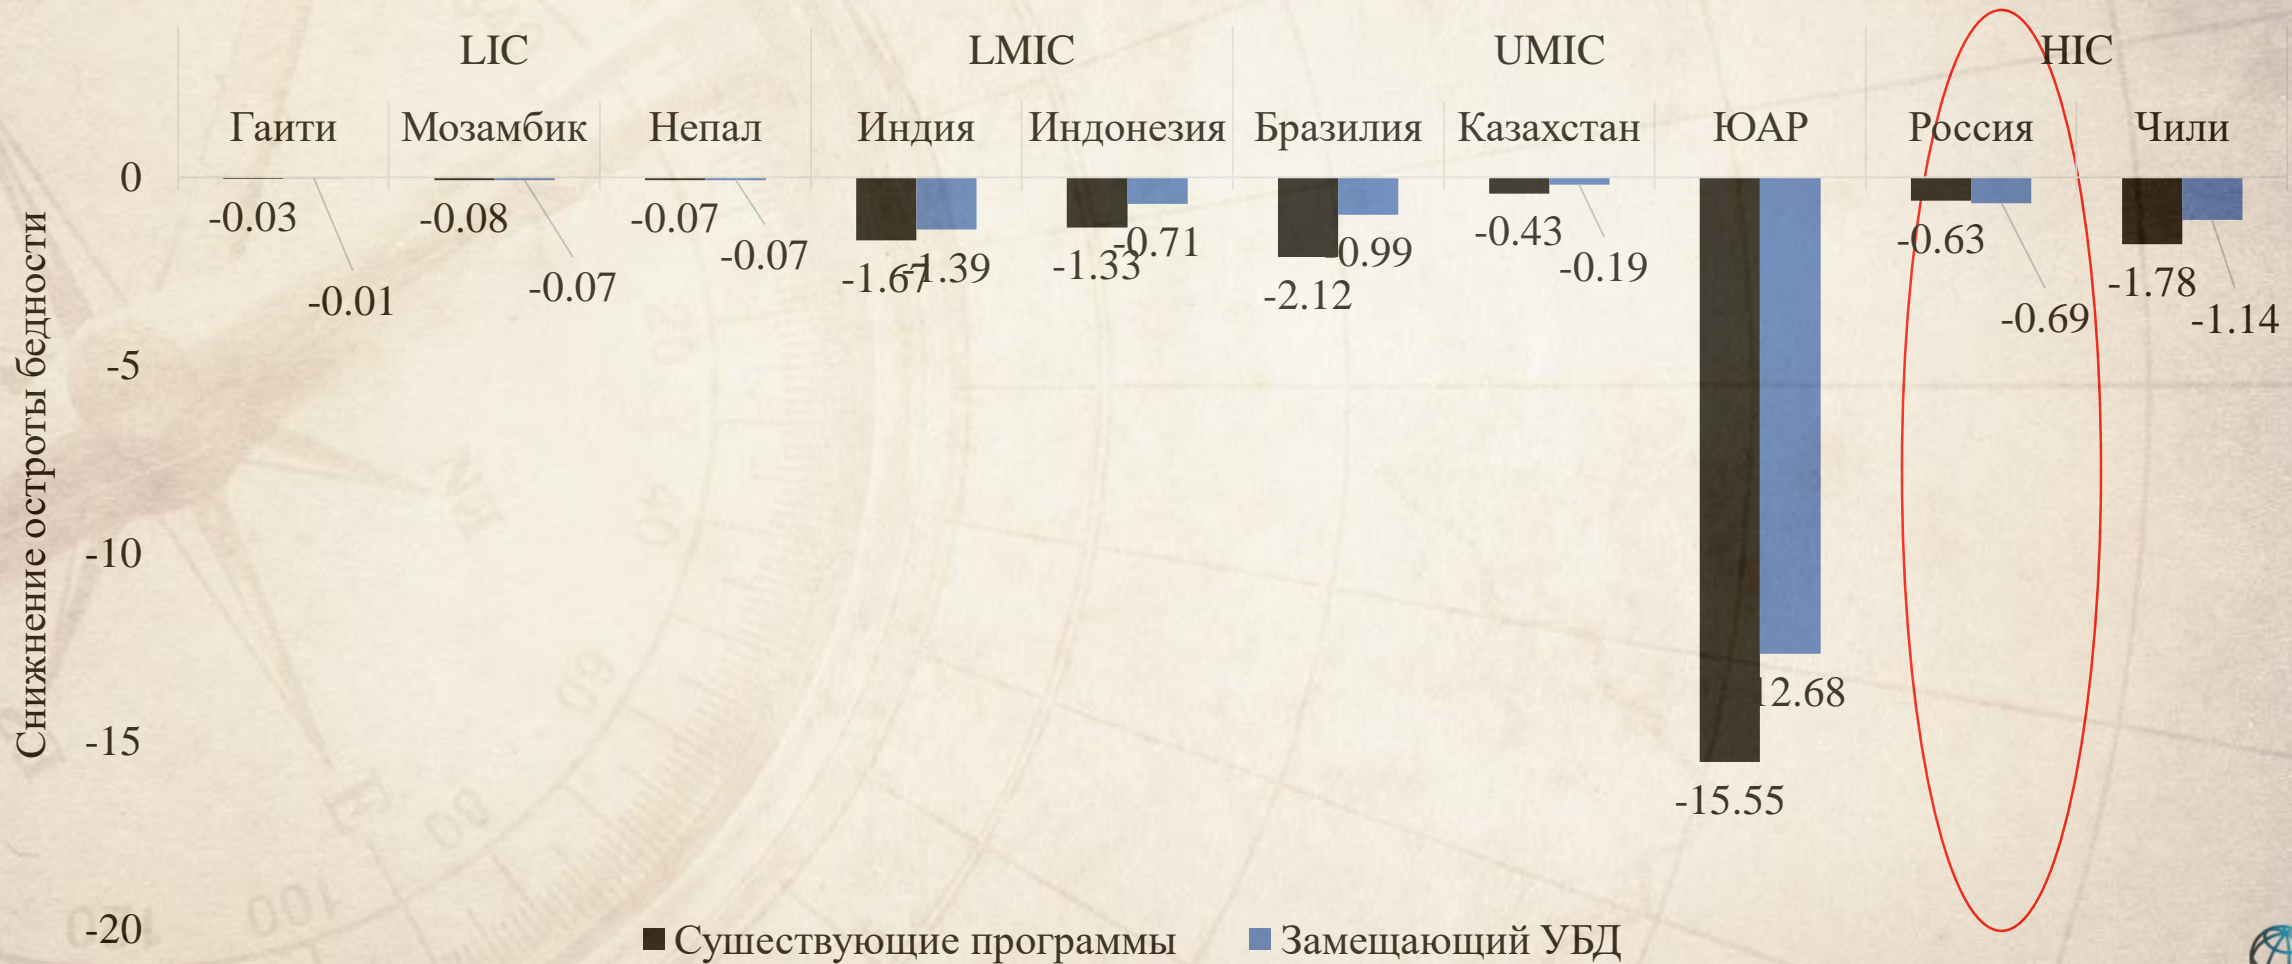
LIC LMIC UMIC HIC

Гаити Мозамбик Непал Индия Индонезия Бразилия Казахстан ЮАР Россия Чили

Снижение остроты бедности

0
-5
-10
-15
-20

-0.03 -0.01
-0.08 -0.07
-0.07 -0.07
-1.67 -1.39
-1.33 -0.71
-2.12 -0.99
-0.43 -0.19
-15.55 -12.68
-0.63 -0.69
-1.78 -1.14

Существующие программы Замещающий УБД